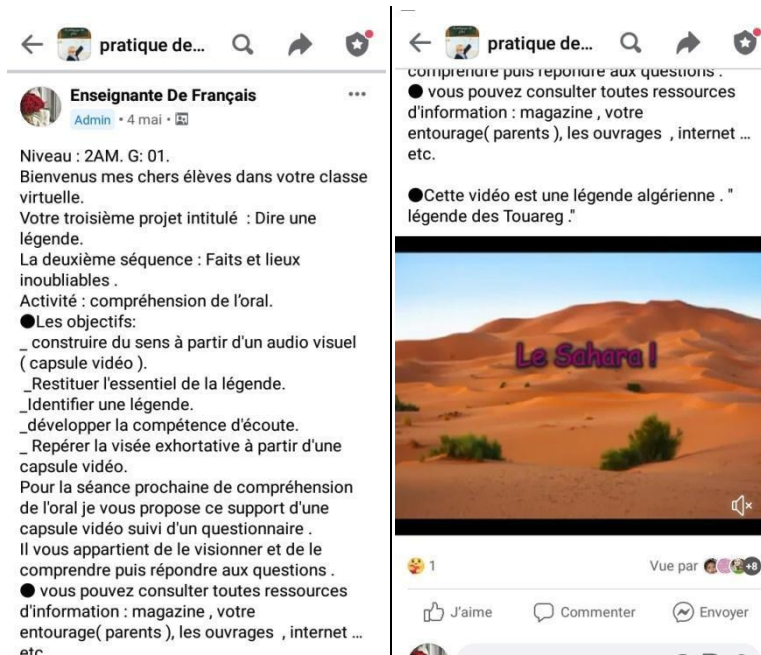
pratique de...

Enseignante De Français
Admin • 4 mai •

Niveau : 2AM. G: 01.
Bienvenus mes chers élèves dans votre classe virtuelle.
Votre troisième projet intitulé : Dire une légende.
La deuxième séquence : Faits et lieux inoubliables .
Activité : compréhension de l'oral.
●Les objectifs:
_ construire du sens à partir d'un audio visuel ( capsule vidéo ).
_Restituer l'essentiel de la légende.
_Identifier une légende.
_développer la compétence d'écoute.
_ Repérer la visée exhortative à partir d'une capsule vidéo.
Pour la séance prochaine de compréhension de l'oral je vous propose ce support d'une capsule vidéo suivi d'un questionnaire .
Il vous appartient de le visionner et de le comprendre puis répondre aux questions .
● vous pouvez consulter toutes ressources d'information : magazine , votre entourage( parents ), les ouvrages , internet ... etc.

pratique de...

comprendre puis répondre aux questions .
● vous pouvez consulter toutes ressources d'information : magazine , votre entourage( parents ), les ouvrages , internet ... etc.

●Cette vidéo est une légende algérienne . " légende des Touareg ."

Le Sahara !

1
Vue par +8

J'aime
Commenter
Envoyer